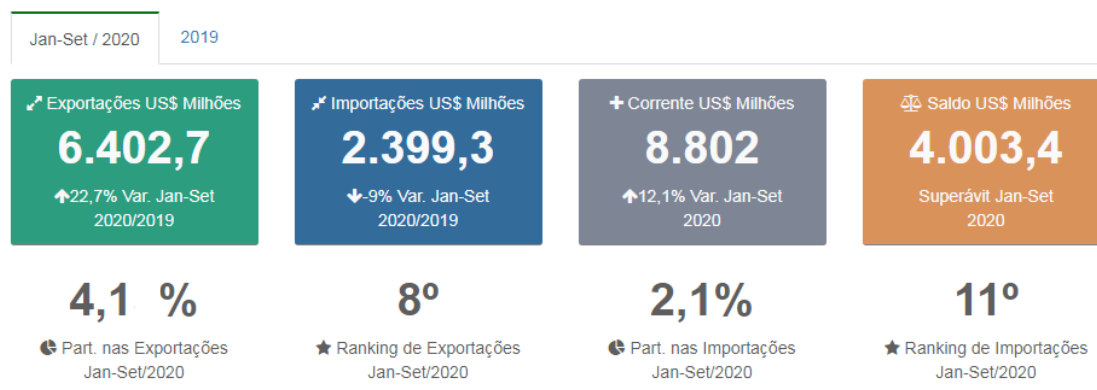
Jan-Set / 2020

2019

Exportações US$ Milhões
6.402,7
22,7% Var. Jan-Set 2020/2019

Importações US$ Milhões
2.399,3
-9% Var. Jan-Set 2020/2019

Corrente US$ Milhões
8.802
12,1% Var. Jan-Set 2020

Saldo US$ Milhões
4.003,4
Superávit Jan-Set 2020

4,1 %
Part. nas Exportações Jan-Set/2020

8º
Ranking de Exportações Jan-Set/2020

2,1%
Part. nas Importações Jan-Set/2020

11º
Ranking de Importações Jan-Set/2020